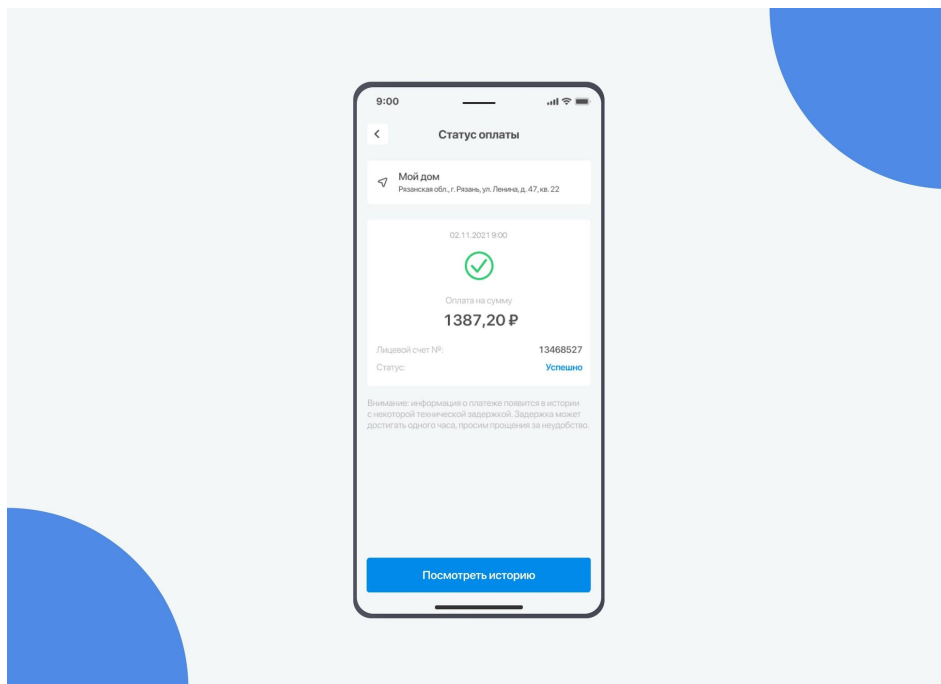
9:00

Статус оплаты

Мой дом
Рязанская обл., г. Рязань, ул. Ленина, д. 47, кв. 22

02.11.2021 9:00

Оплата на сумму
1387,20 ₽

Лицевой счет №: 13468527
Статус: Успешно

Внимание: информация о платеже появится в истории с некоторой технической задержкой. Задержка может достигать одного часа, просим прощения за неудобство.

Посмотреть историю